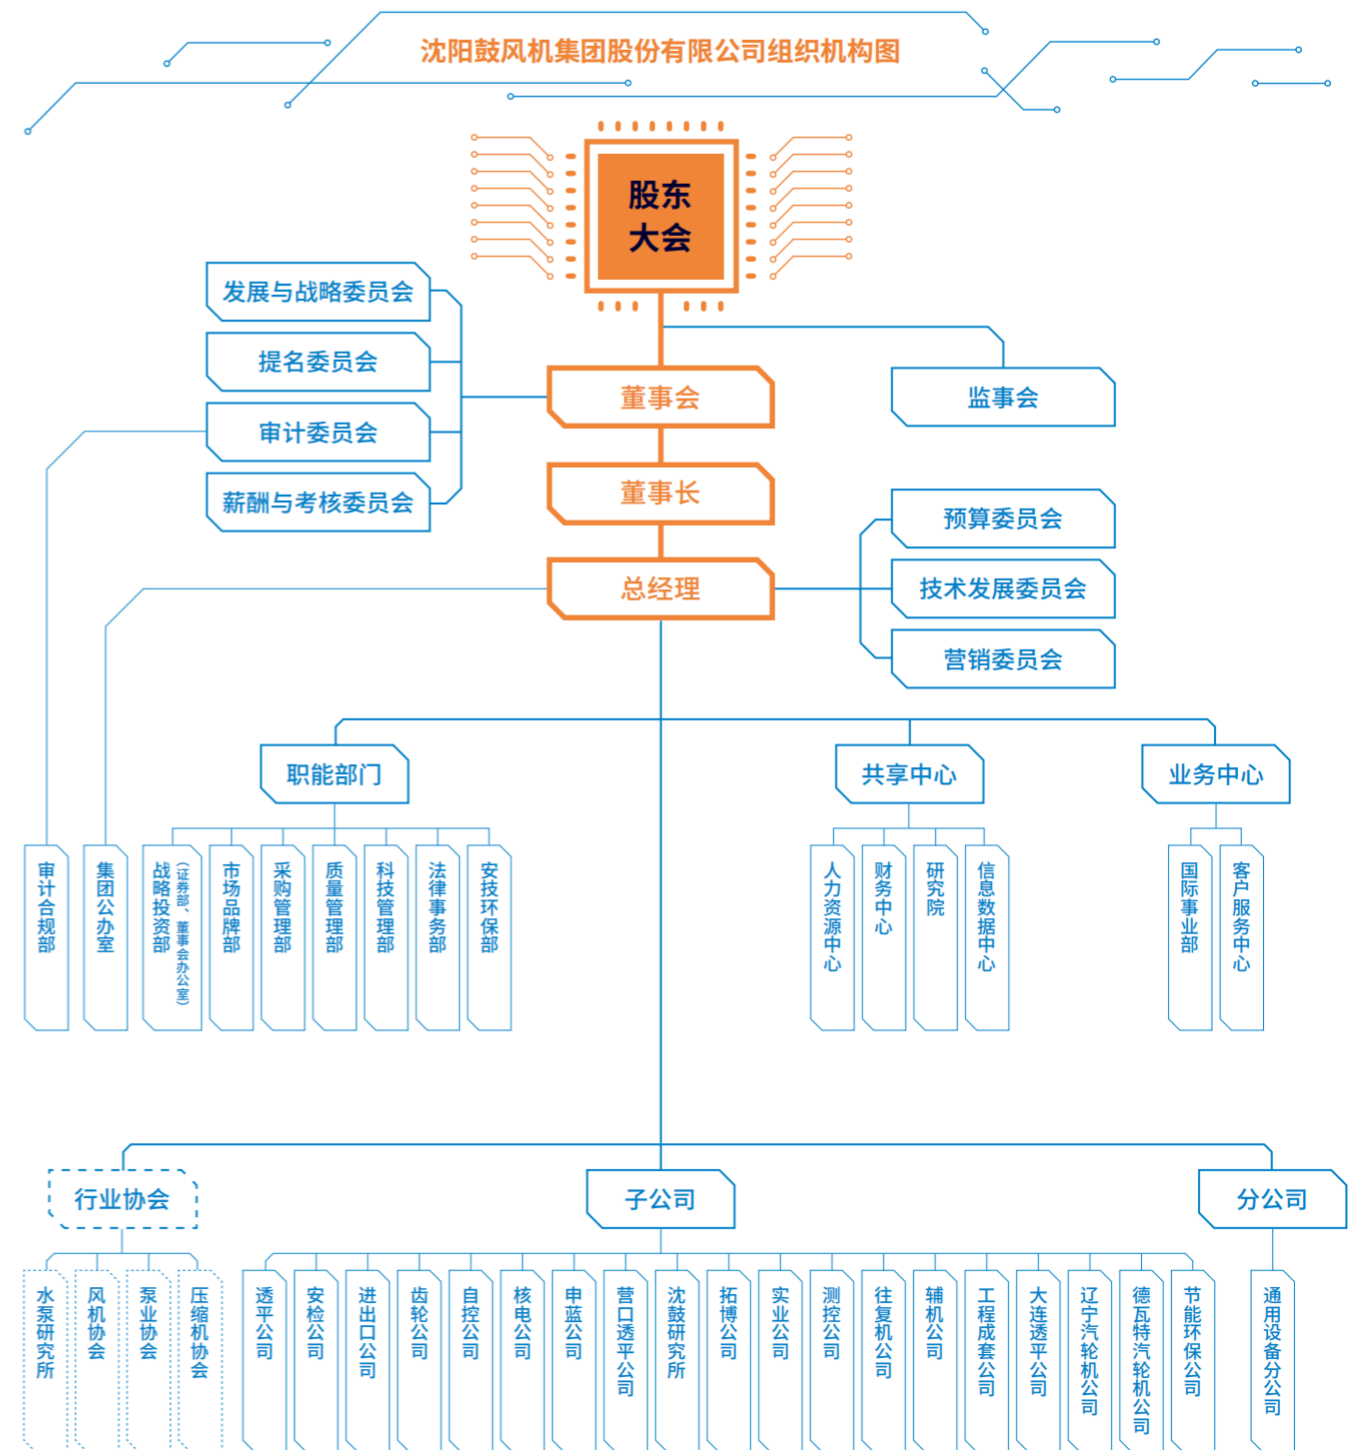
沈阳鼓风机集团股份有限公司组织机构图

股东大会

发展与战略委员会
提名委员会
审计委员会
薪酬与考核委员会

董事会

监事会

董事长

预算委员会
技术发展委员会
营销委员会

总经理

职能部门
共享中心
业务中心

审计合规部
集团公办室
战略投资部（证券部、董事会办公室）
市场品牌部
采购管理部
质量管理部
科技管理部
法律事务部
安技环保部

人力资源中心
财务中心
研究院
信息数据中心

国际事业部
客户服务中心

行业协会
子公司
分公司

水泵研究所
风机协会
泵业协会
压缩机协会

透平公司
安检公司
进出口公司
齿轮公司
自控公司
核电公司
申蓝公司
营口透平公司
沈鼓研究所
拓博公司
实业公司
测控公司
往复机公司
辅机公司
工程成套公司
大连透平公司
辽宁汽轮机公司
德瓦特汽轮机公司
节能环保公司

通用设备分公司